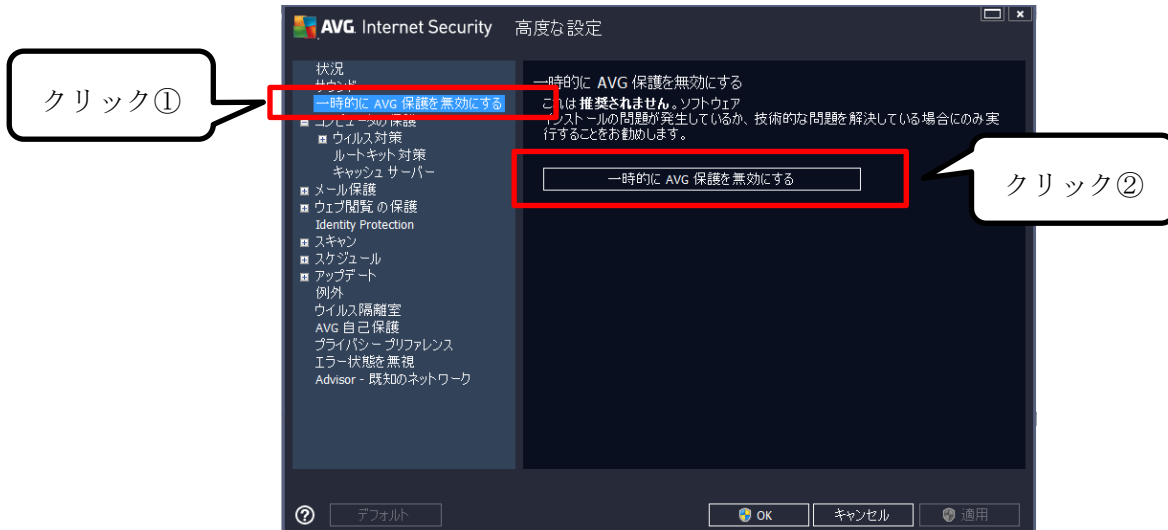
AVG. Internet Security　高度な設定

クリック①

状況
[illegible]
一時的に AVG 保護を無効にする
コンピュータの保護
ウィルス対策
ルートキット対策
キャッシュ サーバー
メール保護
ウェブ閲覧 の 保護
Identity Protection
スキャン
スケジュール
アップデート
例外
ウィルス隔離室
AVG 自己保護
プライバシー プリファレンス
エラー状態を無視
Advisor - 既知のネットワーク

一時的に AVG 保護を無効にする
これは推奨されません。ソフトウェア インストールの問題が発生しているか、技術的な問題を解決している場合にのみ実行することをお勧めします。

一時的に AVG 保護を無効にする

クリック②

デフォルト
OK
キャンセル
適用